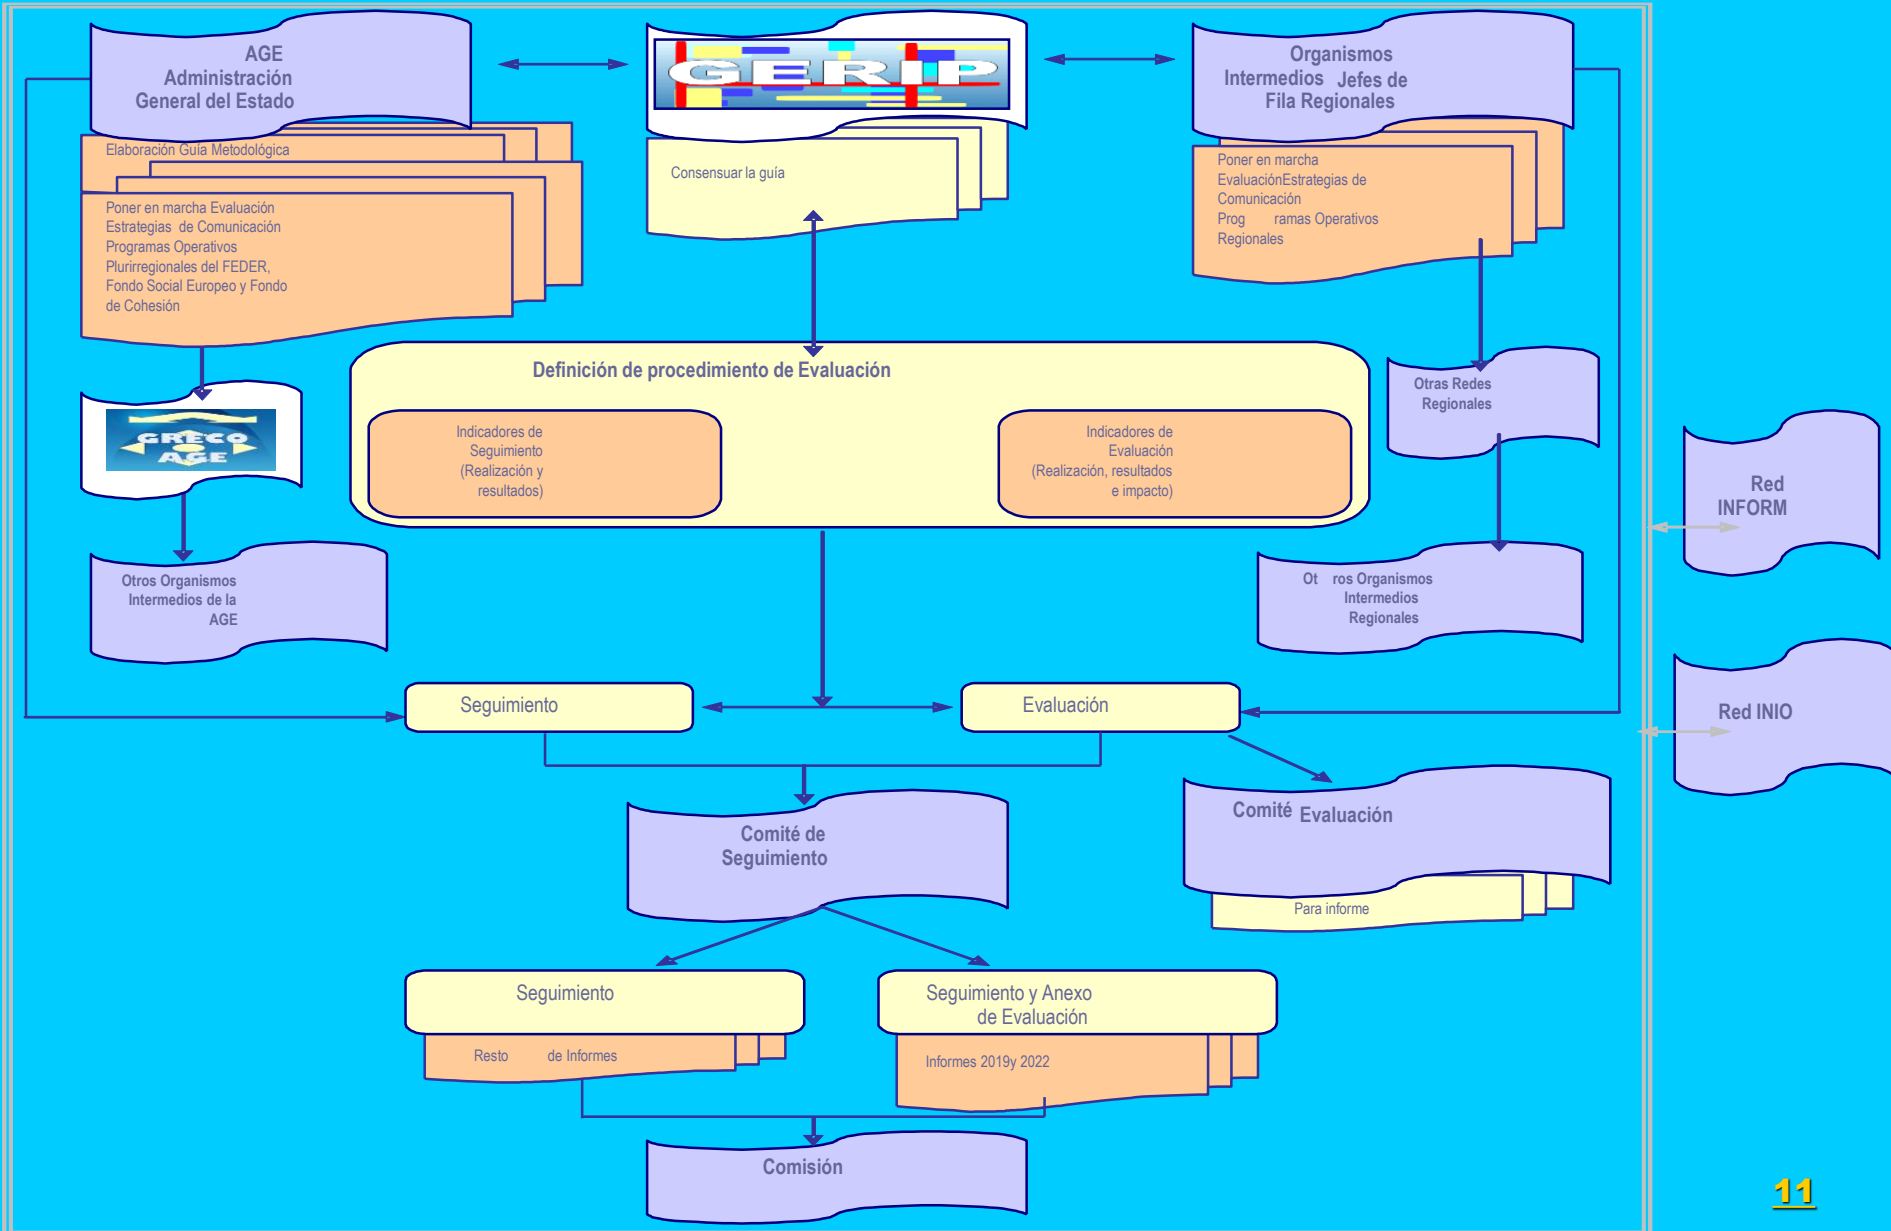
AGE
Administración
General del Estado

GERIP

Organismos
Intermedios Jefes de
Fila Regionales

Elaboración Guía Metodológica

Poner en marcha Evaluación
Estrategias de Comunicación
Programas Operativos
Plurirregionales del FEDER,
Fondo Social Europeo y Fondo
de Cohesión

Consensuar la guía

Poner en marcha
EvaluaciónEstrategias de
Comunicación
Prog ramas Operativos
Regionales

GRECO AGE

Definición de procedimiento de Evaluación

Indicadores de
Seguimiento
(Realización y
resultados)

Indicadores de
Evaluación
(Realización, resultados
e impacto)

Otras Redes
Regionales

Red
INFORM

Otros Organismos
Intermedios de la
AGE

Ot ros Organismos
Intermedios
Regionales

Seguimiento

Evaluación

Red INIO

Comité de
Seguimiento

Comité Evaluación

Para informe

Seguimiento

Resto de Informes

Seguimiento y Anexo
de Evaluación

Informes 2019y 2022

Comisión

11